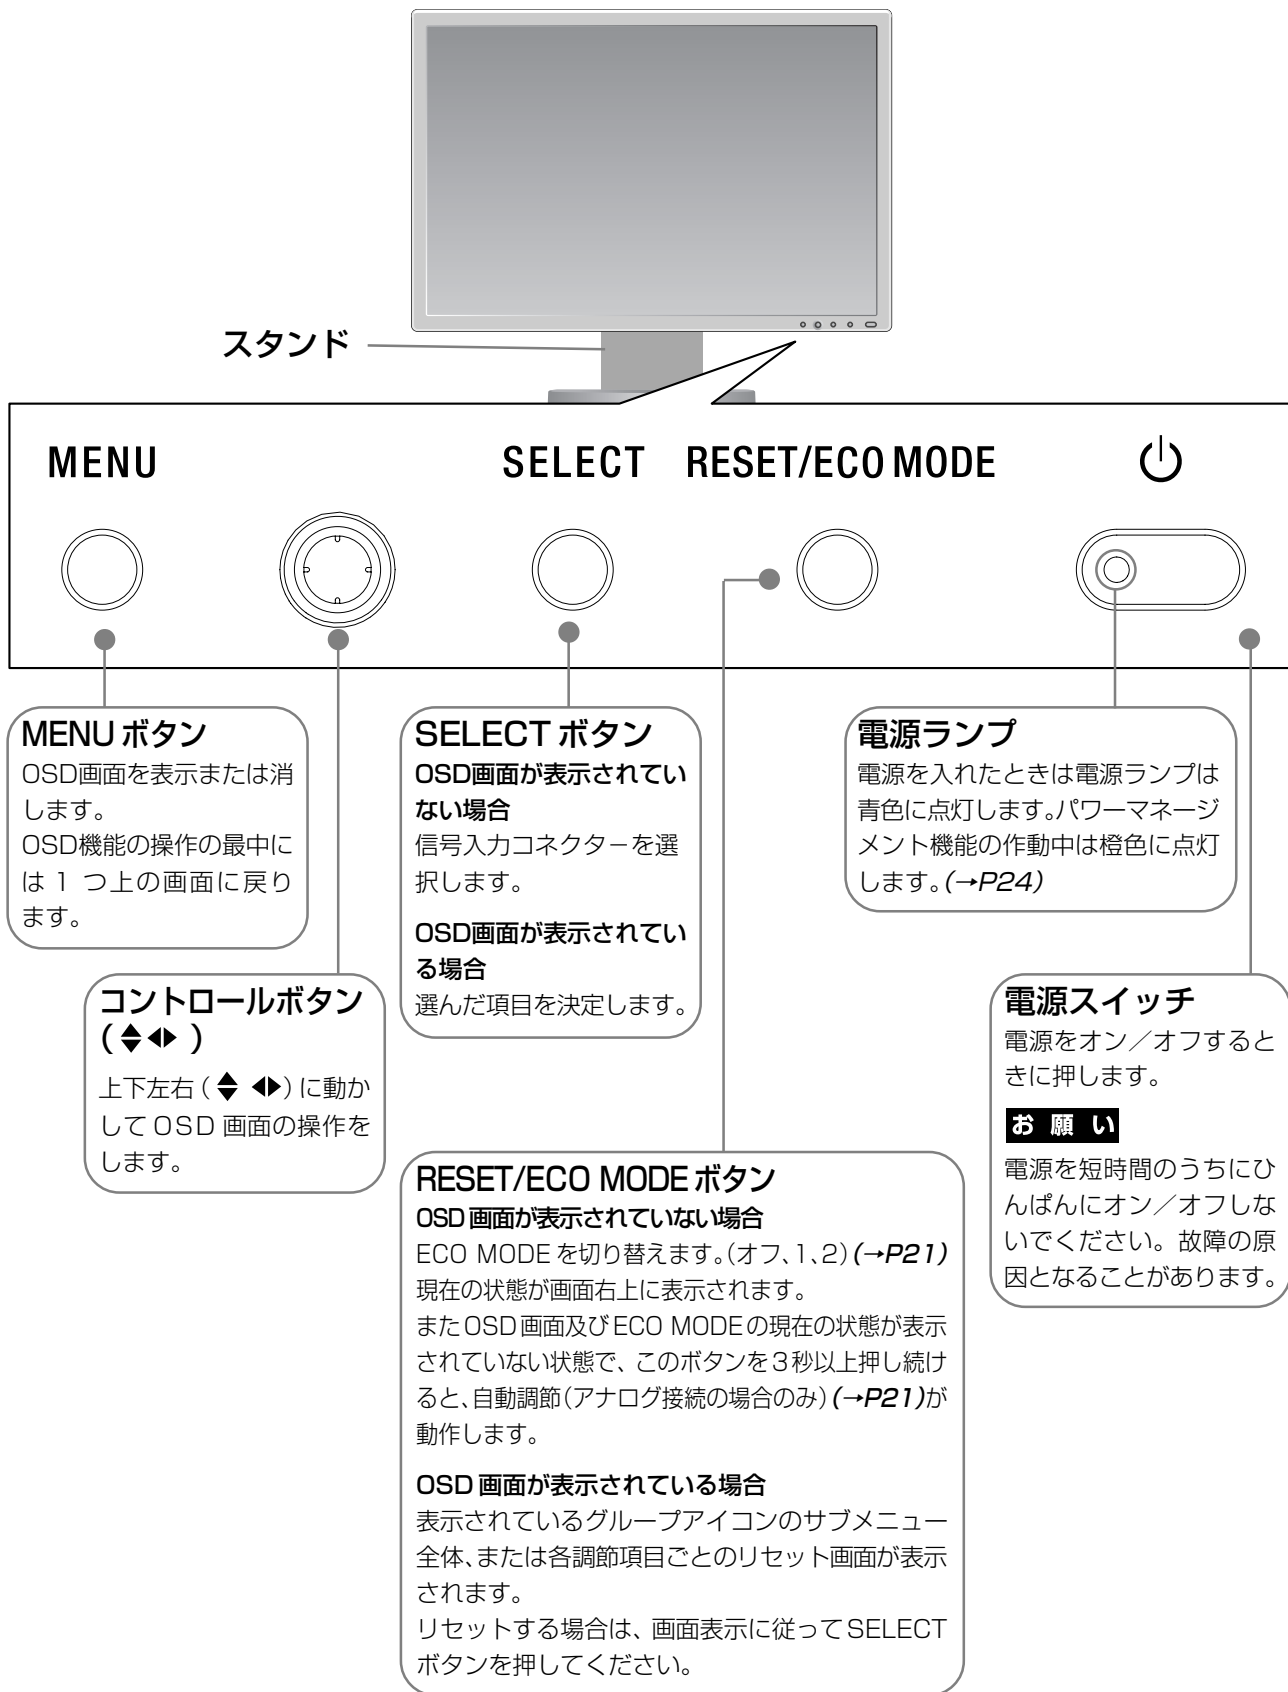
スタンド

MENU

SELECT

RESET/ECO MODE

⏻

MENU ボタン
OSD画面を表示または消します。
OSD機能の操作の最中には 1 つ上の画面に戻ります。

SELECT ボタン
OSD画面が表示されていない場合
信号入力コネクターを選択します。

OSD画面が表示されている場合
選んだ項目を決定します。

電源ランプ
電源を入れたときは電源ランプは青色に点灯します。パワーマネージメント機能の作動中は橙色に点灯します。(→P24)

コントロールボタン
(⬍◂▸ )
上下左右 (⬍ ◂▸) に動かして OSD 画面の操作をします。

電源スイッチ
電源をオン／オフするときに押します。

お 願 い
電源を短時間のうちにひんぱんにオン／オフしないでください。故障の原因となることがあります。

RESET/ECO MODE ボタン
OSD 画面が表示されていない場合
ECO MODE を切り替えます。(オフ、1、2) (→P21)
現在の状態が画面右上に表示されます。
またOSD画面及びECO MODEの現在の状態が表示されていない状態で、このボタンを3秒以上押し続けると、自動調節(アナログ接続の場合のみ) (→P21)が動作します。

OSD 画面が表示されている場合
表示されているグループアイコンのサブメニュー全体、または各調節項目ごとのリセット画面が表示されます。
リセットする場合は、画面表示に従ってSELECTボタンを押してください。